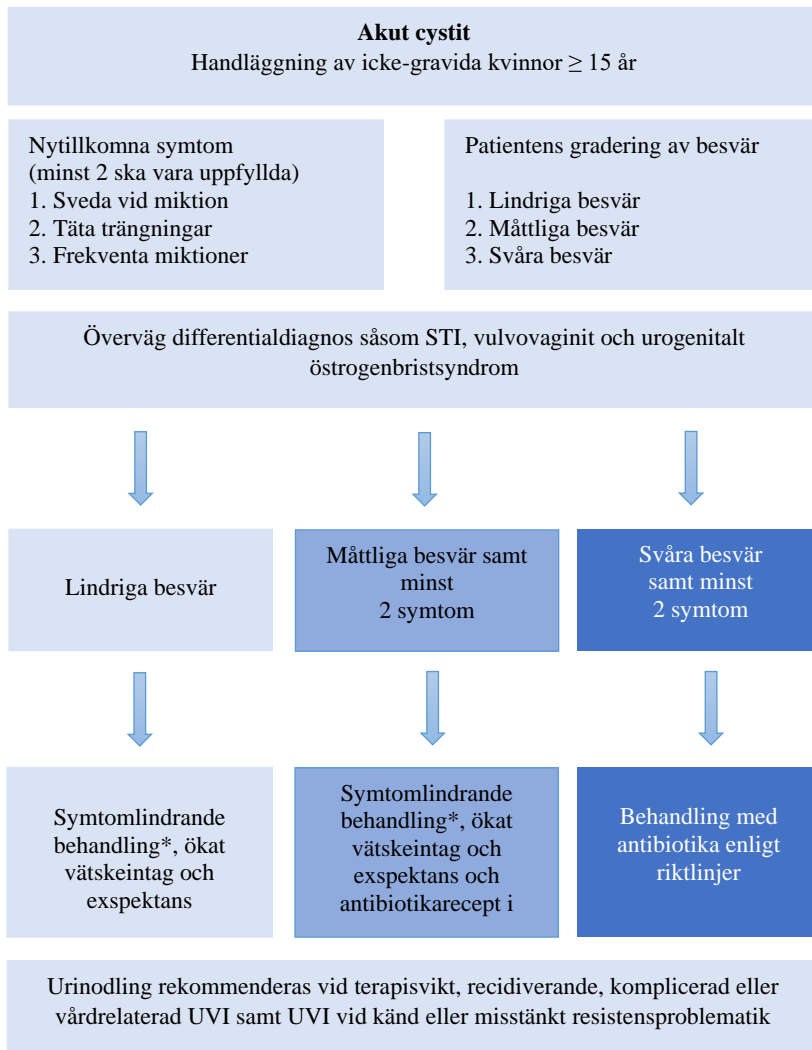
**Akut cystit**
Handläggning av icke-gravida kvinnor $\geq$ 15 år

Nytillkomna symtom
(minst 2 ska vara uppfyllda)
1. Sveda vid miktion
2. Täta trängningar
3. Frekventa miktioner

Patientens gradering av besvär

1. Lindriga besvär
2. Måttliga besvär
3. Svåra besvär

Överväg differentialdiagnos såsom STI, vulvovaginit och urogenitalt östrogenbristsyndrom

Lindriga besvär

Måttliga besvär samt minst 2 symtom

Svåra besvär samt minst 2 symtom

Symtomlindrande behandling*, ökat vätskeintag och exspektans

Symtomlindrande behandling*, ökat vätskeintag och exspektans och antibiotikarecept i

Behandling med antibiotika enligt riktlinjer

Urinodling rekommenderas vid terapisvikt, recidiverande, komplicerad eller vårdrelaterad UVI samt UVI vid känd eller misstänkt resistensproblematik